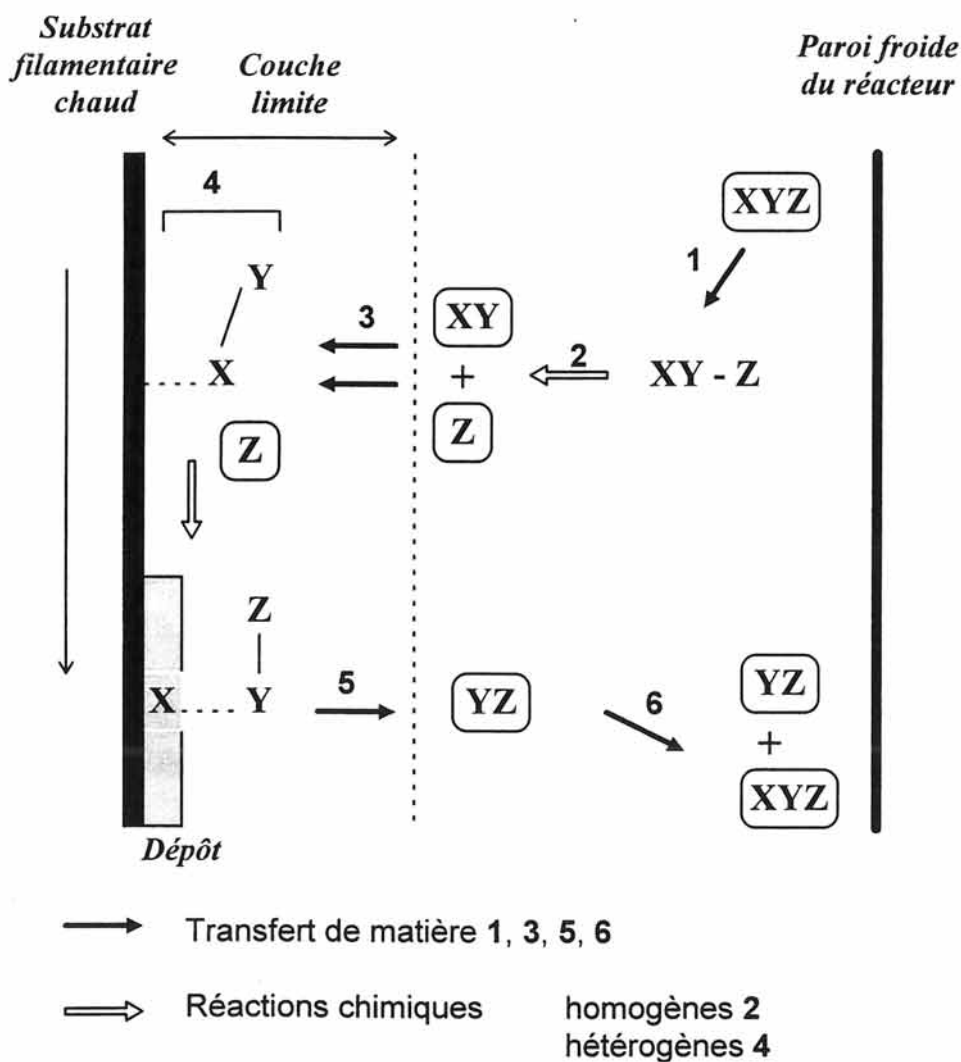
Substrat filamentaire chaud

Couche limite

Paroi froide du réacteur

4

XYZ

1

Y

X

3

XY

+

Z

2

XY - Z

Z

Z

X

Y

5

YZ

6

YZ

+

XYZ

Dépôt

Transfert de matière 1, 3, 5, 6

Réactions chimiques homogènes 2
hétérogènes 4